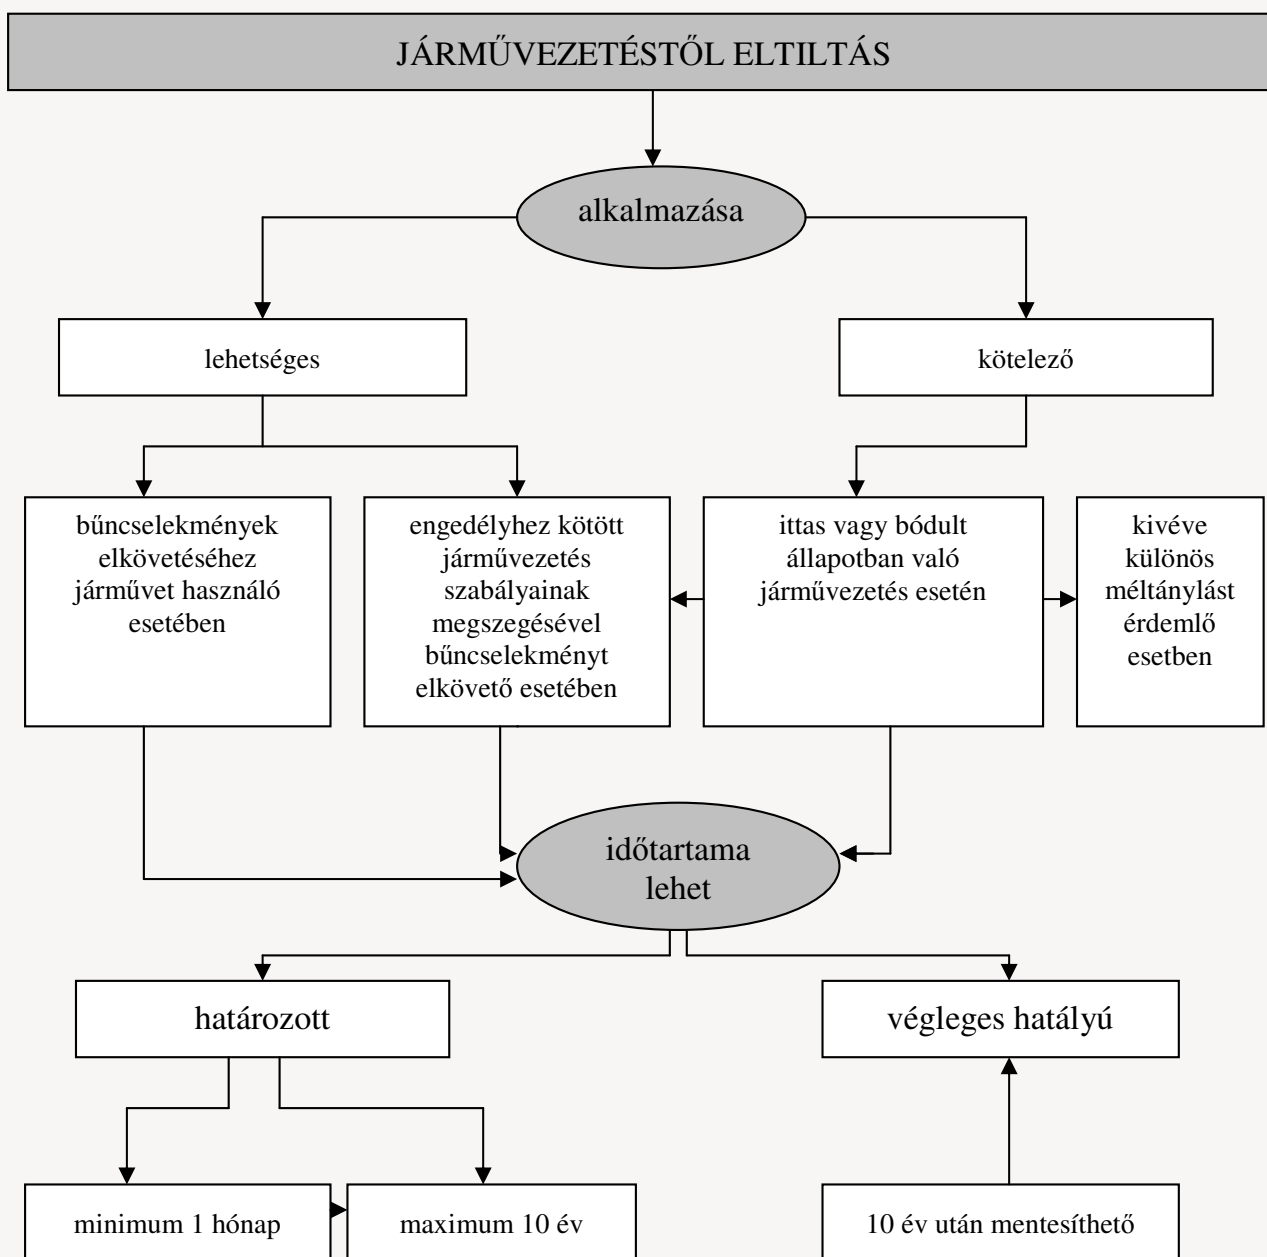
JÁRMŰVEZETÉSTŐL ELTILTÁS

alkalmazása

lehetséges

kötelező

bűncselekmények elkövetéséhez járművet használó esetében

engedélyhez kötött járművezetés szabályainak megszegésével bűncselekményt elkövető esetében

ittas vagy bódult állapotban való járművezetés esetén

kivéve különös méltánylást érdemlő esetben

időtartama lehet

határozott

végleges hatályú

minimum 1 hónap

maximum 10 év

10 év után mentesíthető